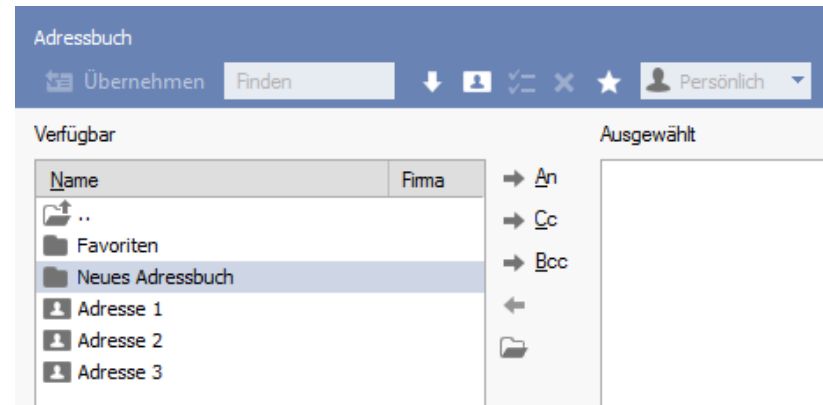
Adressbuch

Übernehmen Finden Persönlich

Verfügbar

Ausgewählt

| Name | Firma |
|---|---|
| .. | |
| Favoriten | |
| Neues Adressbuch | |
| Adresse 1 | |
| Adresse 2 | |
| Adresse 3 | |

An

Cc

Bcc